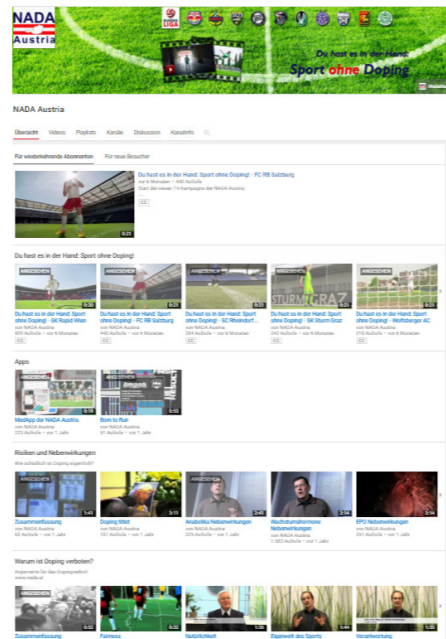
NADA Austria

Du hast es in der Hand: Sport ohne Doping

NADA Austria

Übersicht Videos Playlists Kanäle Diskussion Kanalinfo

Für wiederkehrende Abonnenten Für neue Besucher

Du hast es in der Hand: Sport ohne Doping! - FC RB Salzburg
vor 6 Monaten · 440 Aufrufe
Start der neuen TV-Kampagne der NADA Austria.

Du hast es in der Hand: Sport ohne Doping!

Du hast es in der Hand: Sport ohne Doping! - SK Rapid Wien
Du hast es in der Hand: Sport ohne Doping! - FC RB Salzburg
Du hast es in der Hand: Sport ohne Doping! - SC Rheindorf...
Du hast es in der Hand: Sport ohne Doping! - SK Sturm Graz
Du hast es in der Hand: Sport ohne Doping! - Wolfsberger AC

Apps

MedApp der NADA Austria
Born to Run

Risiken und Nebenwirkungen

Zusammenfassung
Doping tötet
Anabolika Nebenwirkungen
Wachstumshormone Nebenwirkungen
EPO Nebenwirkungen

Warum ist Doping verboten?

Zusammenfassung
Fairness
Natürlichkeit
Eigenwelt des Sports
Verantwortung